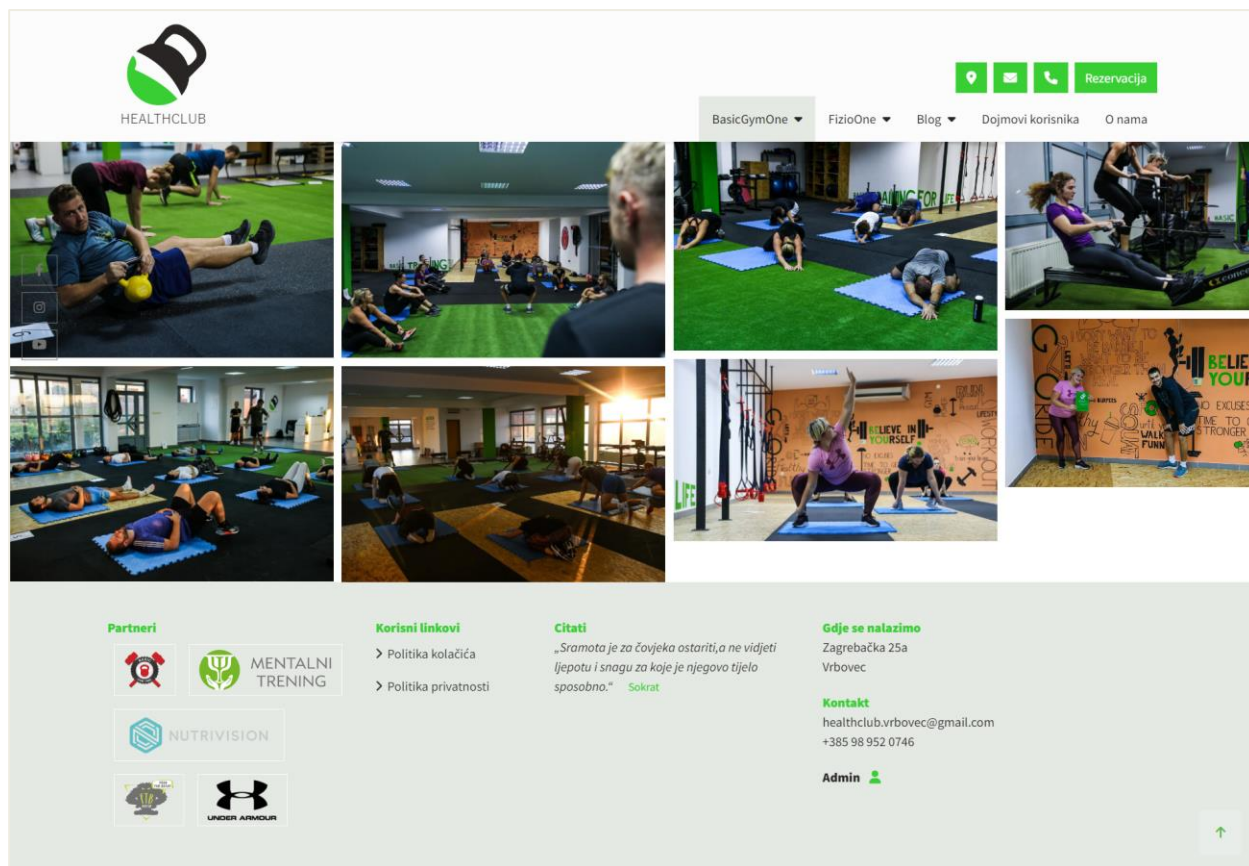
HEALTHCLUB

Rezervacija

BasicGymOne FizioOne Blog Dojmovi korisnika O nama

Partneri

MENTALNI TRENING

NUTRIVISION

UNDER ARMOUR

Korisni linkovi

Politika kolačića

Politika privatnosti

Citati

„Sramota je za čovjeka ostariti,a ne vidjeti ljepotu i snagu za koje je njegovo tijelo sposobno." Sokrat

Gdje se nalazimo

Zagrebačka 25a

Vrbovec

Kontakt

healthclub.vrbovec@gmail.com

+385 98 952 0746

Admin